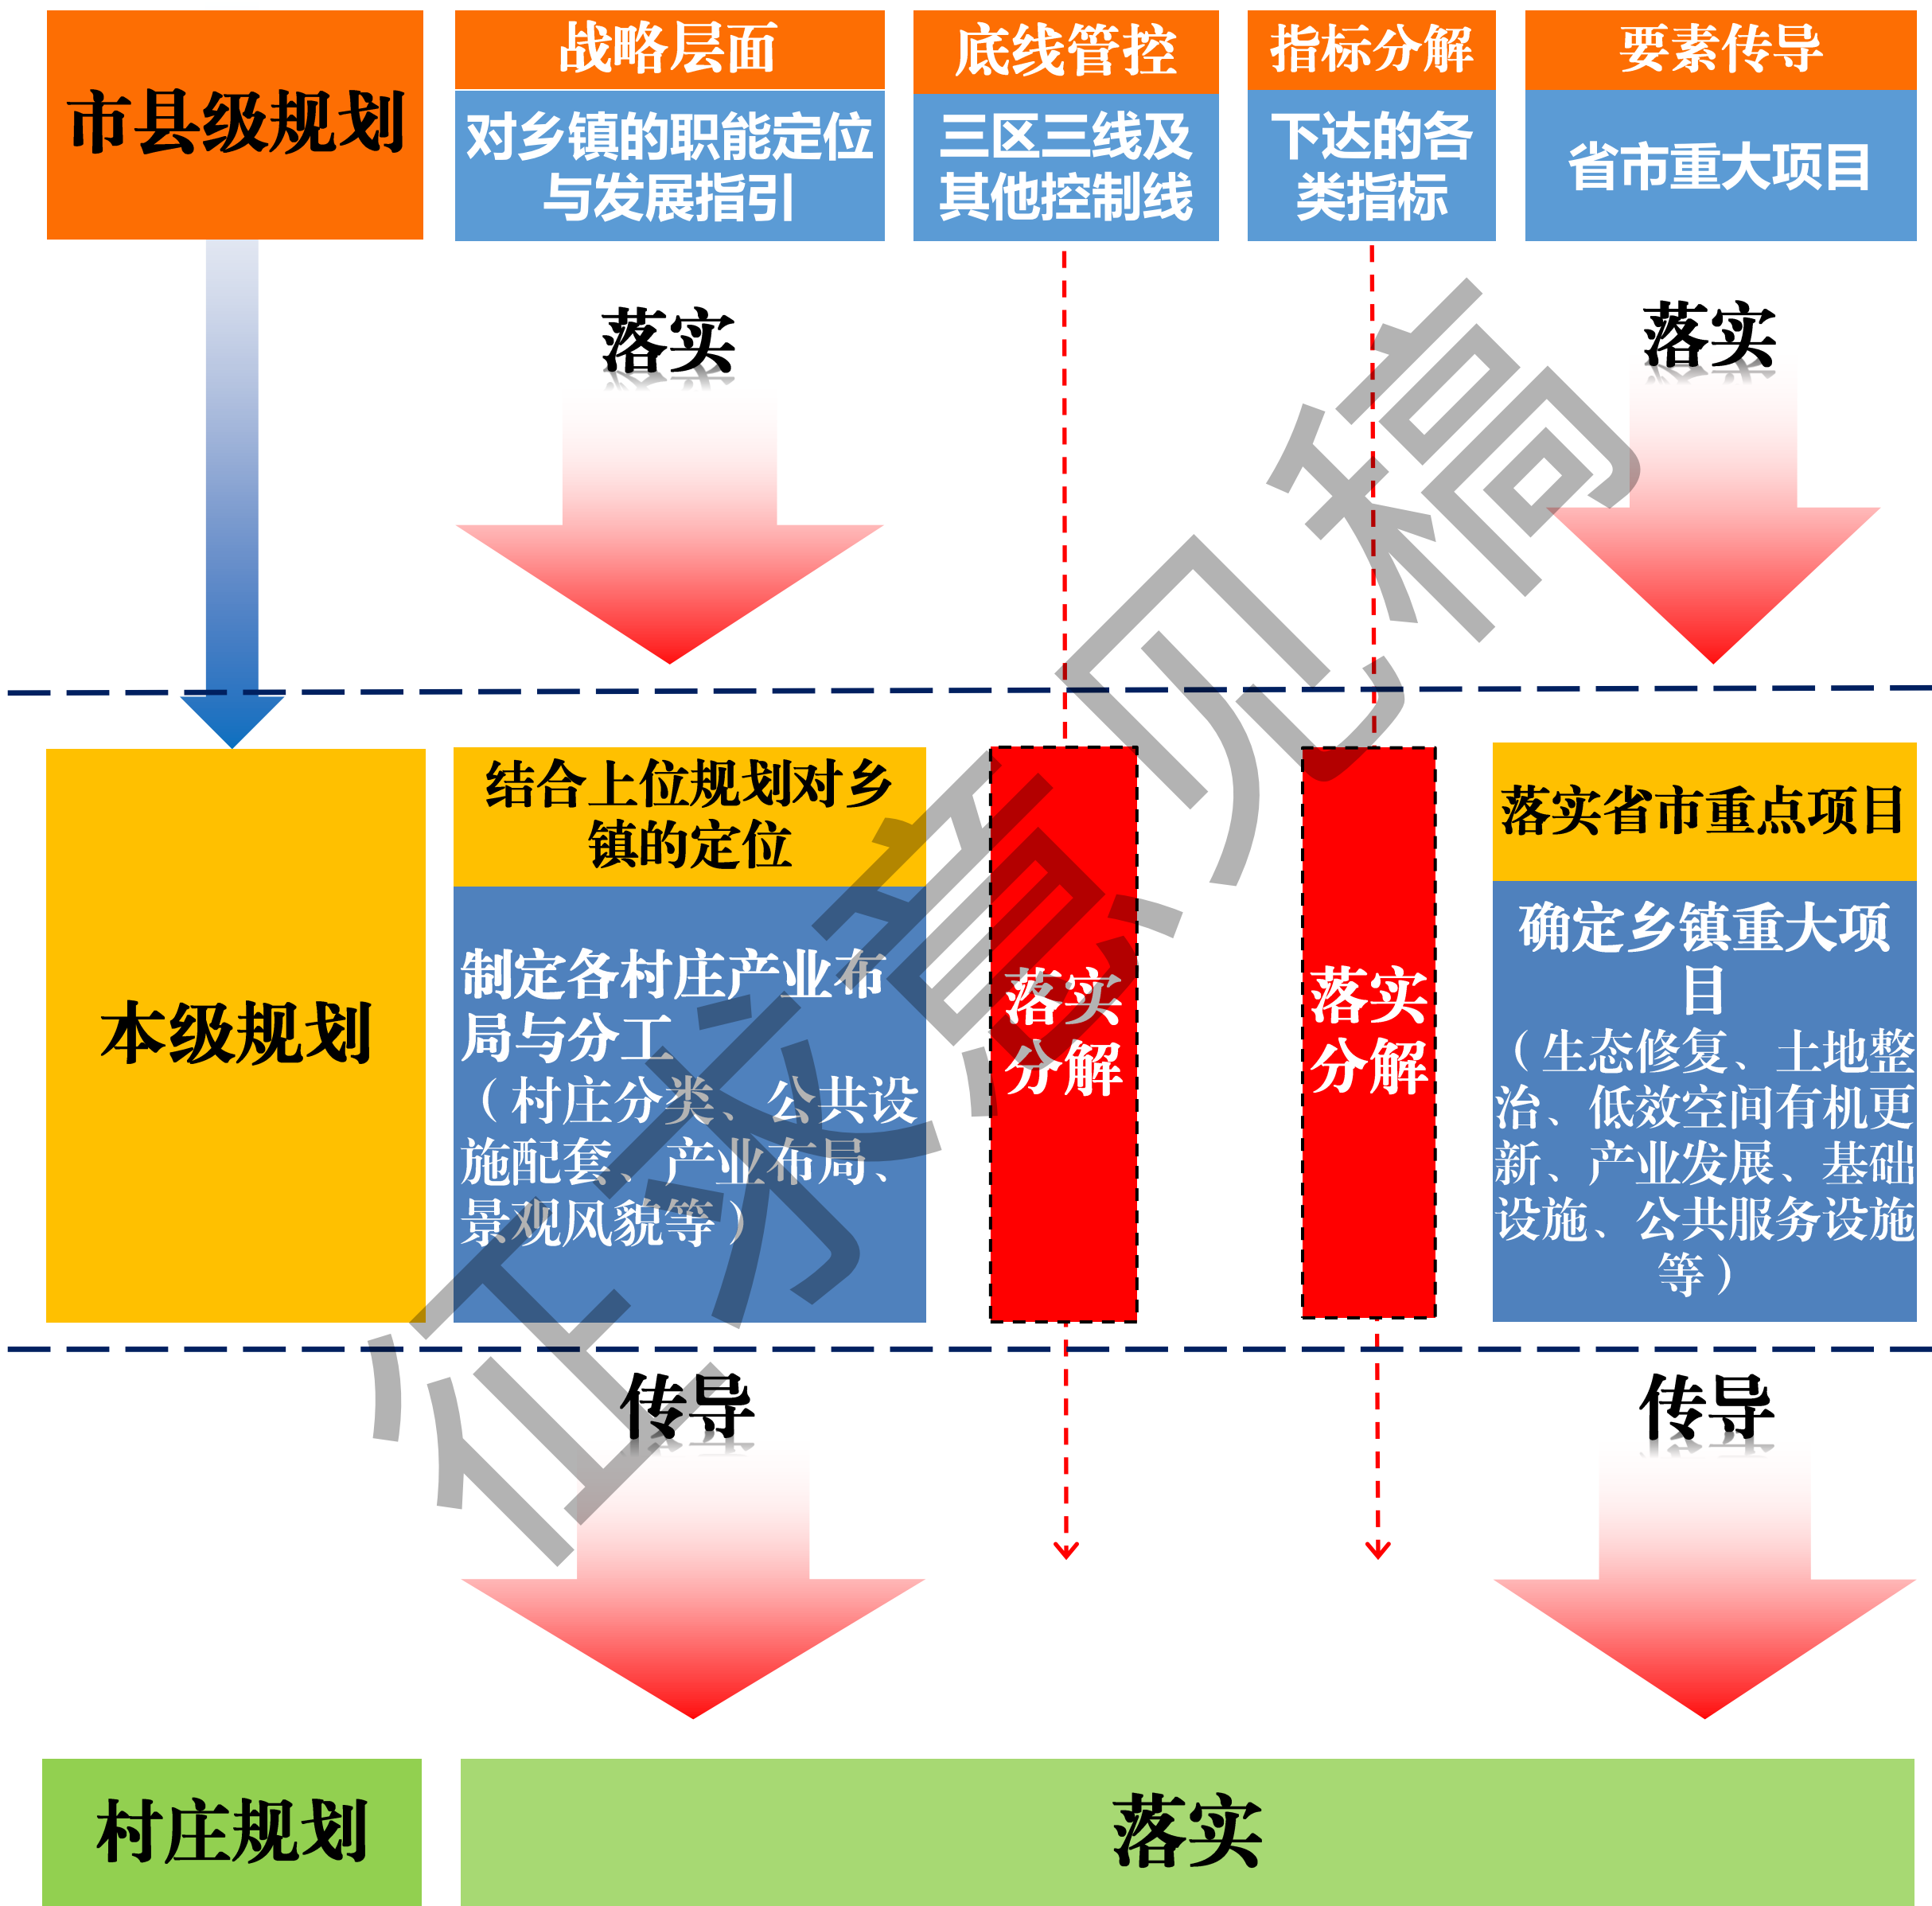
市县级规划

战略层面
对乡镇的职能定位与发展指引

底线管控
三区三线及其他控制线

指标分解
下达的各类指标

要素传导
省市重大项目

落实

落实

本级规划

结合上位规划对乡镇的定位

制定各村庄产业布局与分工
（村庄分类、公共设施配套、产业布局、景观风貌等）

落实分解

落实分解

落实省市重点项目

确定乡镇重大项目
（生态修复、土地整治、低效空间有机更新、产业发展、基础设施、公共服务设施等）

传导

传导

村庄规划

落实

征求意见稿